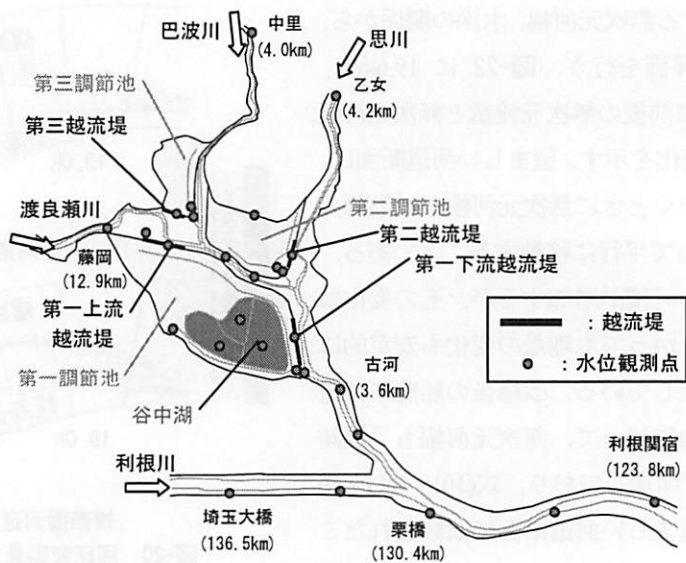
巴波川
中里
(4.0km)
思川
乙女
(4.2km)
第三調節池
第三越流堤
渡良瀬川
藤岡
(12.9km)
第二調節池
第二越流堤
第一下流越流堤
第一上流越流堤
第一調節池
谷中湖
古河
(3.6km)
：越流堤
：水位観測点
利根川
埼玉大橋
(136.5km)
栗橋
(130.4km)
利根関宿
(123.8km)